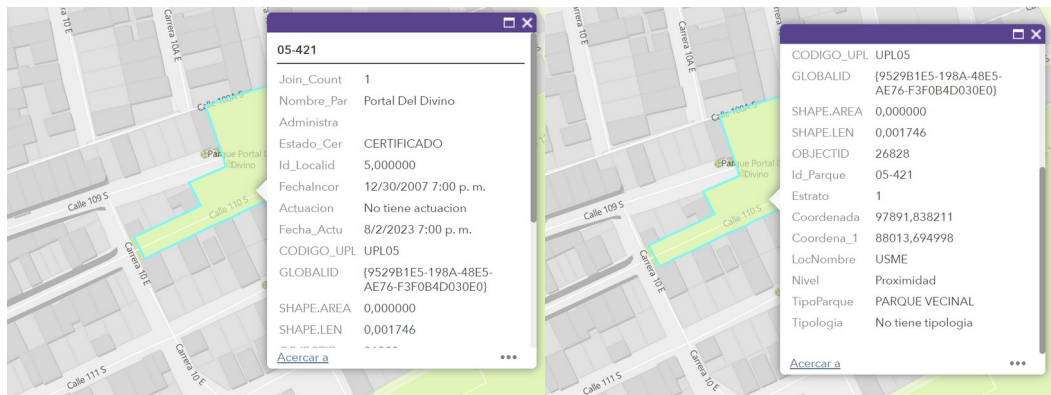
Carrera 10 E
Carrera 10A E
Calle 109A S
Parque Portal Del Divino
Calle 109 S
Calle 110 S
Carrera 10 E
Carrera 10 E
Calle 111 S

05-421

| | |
|---|---|
| Join_Count | 1 |
| Nombre_Par | Portal Del Divino |
| Administra | |
| Estado_Cer | CERTIFICADO |
| Id_Localid | 5,000000 |
| FechaIncor | 12/30/2007 7:00 p. m. |
| Actuacion | No tiene actuacion |
| Fecha_Actu | 8/2/2023 7:00 p. m. |
| CODIGO_UPL | UPL05 |
| GLOBALID | {9529B1E5-198A-48E5-AE76-F3F0B4D030E0} |
| SHAPE.AREA | 0,000000 |
| SHAPE.LEN | 0,001746 |

Acercar a

Carrera 10 E
Carrera 10A E
Calle 109A S
Parque Portal Del Divino
Calle 109 S
Calle 110 S
Carrera 10 E
Carrera 10 E
Calle 111 S

| | |
|---|---|
| CODIGO_UPL | UPL05 |
| GLOBALID | {9529B1E5-198A-48E5-AE76-F3F0B4D030E0} |
| SHAPE.AREA | 0,000000 |
| SHAPE.LEN | 0,001746 |
| OBJECTID | 26828 |
| Id_Parque | 05-421 |
| Estrato | 1 |
| Coordenada | 97891,838211 |
| Coordena_1 | 88013,694998 |
| LocNombre | USME |
| Nivel | Proximidad |
| TipoParque | PARQUE VECINAL |
| Tipologia | No tiene tipologia |

Acercar a